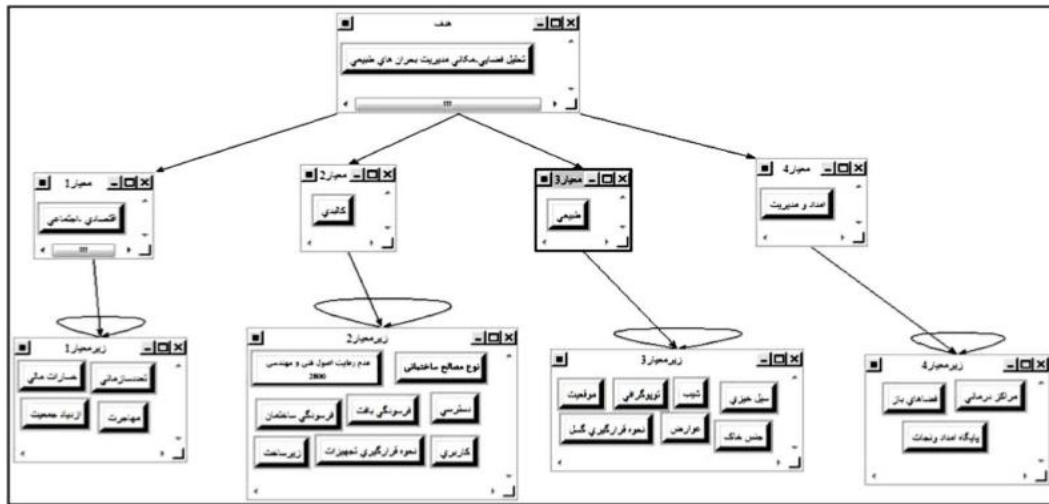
هدف
تحلیل فضایی-مکانی مدیریت بحران های طبیعی

معیار1
اقتصادی-اجتماعی

معیار2
کالبدی

معیار3
طبیعی

معیار4
امداد و مدیریت

زیرمعیار1
تجمع‌سازمانی
خسارات مالی
مهاجرت
ازدیاد جمعیت

زیرمعیار2
نوع مصالح ساختمانی
عدم رعایت اصول فنی و مهندسی 2800
دسترسی
فرسودگی بافت
فرسودگی ساختمان
کاربری
نحوه قرارگیری تجهیزات
زیرساخت

زیرمعیار3
سیل خیزی
شیب
توپوگرافی
موقعیت
عوارض
نحوه قرارگیری گسل
جنس خاک

زیرمعیار4
مراکز درمانی
فضاهای باز
پایگاه امداد ونجات